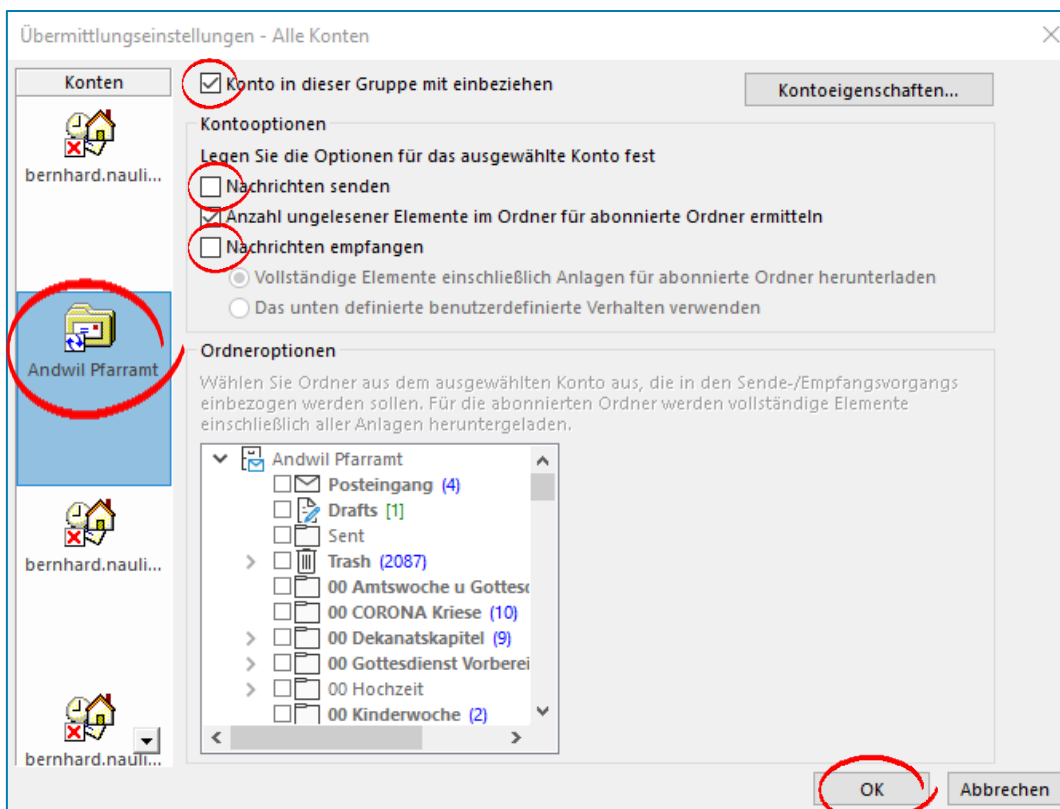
Übermittlungseinstellungen - Alle Konten

Konten

bernhard.nauli...

Andwil Pfarramt

bernhard.nauli...

bernhard.nauli...

Konto in dieser Gruppe mit einbeziehen

Kontoeigenschaften...

Kontooptionen

Legen Sie die Optionen für das ausgewählte Konto fest

Nachrichten senden

Anzahl ungelesener Elemente im Ordner für abonnierte Ordner ermitteln

Nachrichten empfangen

Vollständige Elemente einschließlich Anlagen für abonnierte Ordner herunterladen

Das unten definierte benutzerdefinierte Verhalten verwenden

Ordneroptionen

Wählen Sie Ordner aus dem ausgewählten Konto aus, die in den Sende-/Empfangsvorgangs einbezogen werden sollen. Für die abonnierten Ordner werden vollständige Elemente einschließlich aller Anlagen heruntergeladen.

Andwil Pfarramt
Posteingang (4)
Drafts [1]
Sent
Trash (2087)
00 Amtswoche u Gottesc
00 CORONA Kriese (10)
00 Dekanatskapitel (9)
00 Gottesdienst Vorberei
00 Hochzeit
00 Kinderwoche (2)

OK

Abbrechen